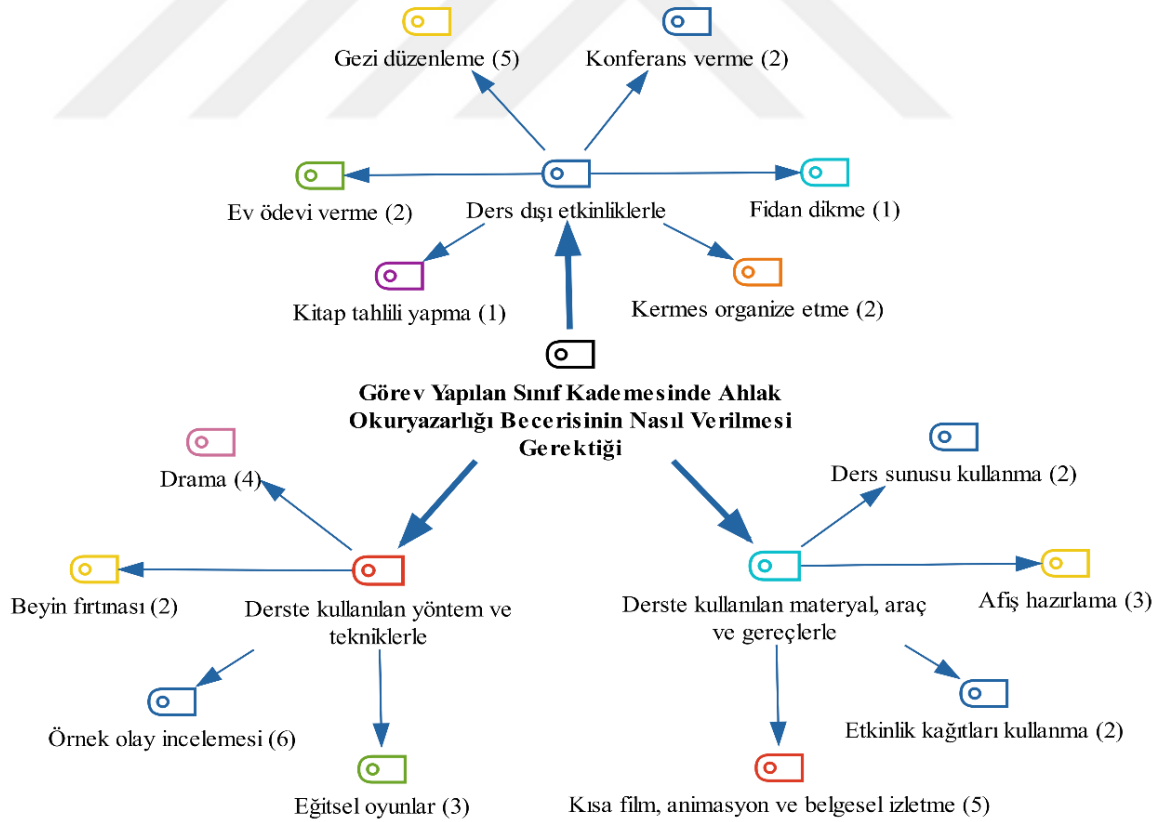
Gezi düzenleme (5)

Konferans verme (2)

Ev ödevi verme (2)

Ders dışı etkinliklerle

Fidan dikme (1)

Kitap tahlili yapma (1)

Kermes organize etme (2)

Görev Yapılan Sınıf Kademesinde Ahlak Okuryazarlığı Becerisinin Nasıl Verilmesi Gerektiği

Drama (4)

Ders sunusu kullanma (2)

Beyin fırtınası (2)

Derste kullanılan yöntem ve tekniklerle

Derste kullanılan materyal, araç ve gereçlerle

Afiş hazırlama (3)

Örnek olay incelemesi (6)

Etkinlik kağıtları kullanma (2)

Eğitsel oyunlar (3)

Kısa film, animasyon ve belgesel izletme (5)